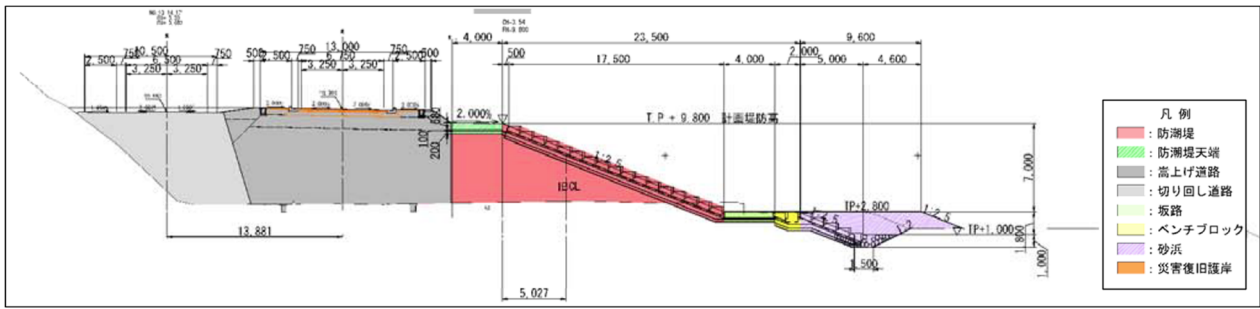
2,500 750 10,500 750 500 6,500 750 13,000 750 500
3,250 3,250 750 3,250 3,250 2,500
4,000 23,500 9,600
500 17,500 4,000 2,000 5,000 4,600
2.000%
T.P + 9.800 計画堤防高
1:2.5
IBCL
7,000
TP+2.800
1:2.5
TP+1.000
500
13,881
5,027
1,000

凡 例
: 防潮堤
: 防潮堤天端
: 嵩上げ道路
: 切り回し道路
: 坂路
: ベンチブロック
: 砂浜
: 災害復旧護岸